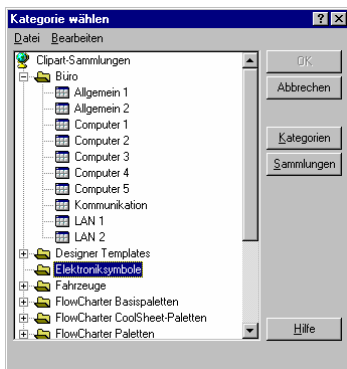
Kategorie wählen

Datei Bearbeiten

Clipart-Sammlungen
Büro
Allgemein 1
Allgemein 2
Computer 1
Computer 2
Computer 3
Computer 4
Computer 5
Kommunikation
LAN 1
LAN 2
Designer Templates
Elektroniksymbole
Fahrzeuge
FlowCharter Basispaletten
FlowCharter CoolSheet-Paletten
FlowCharter Paletten

OK
Abbrechen
Kategorien
Sammlungen
Hilfe